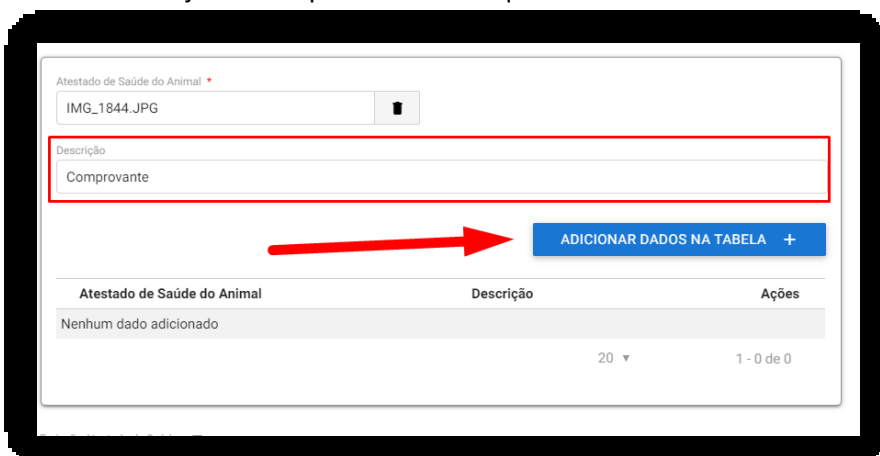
Atestado de Saúde do Animal *

IMG_1844.JPG

Descrição

Comprovante

ADICIONAR DADOS NA TABELA +

| Atestado de Saúde do Animal | Descrição | Ações |
|---|---|---|
| Nenhum dado adicionado | | |

20 ▾ 1 - 0 de 0